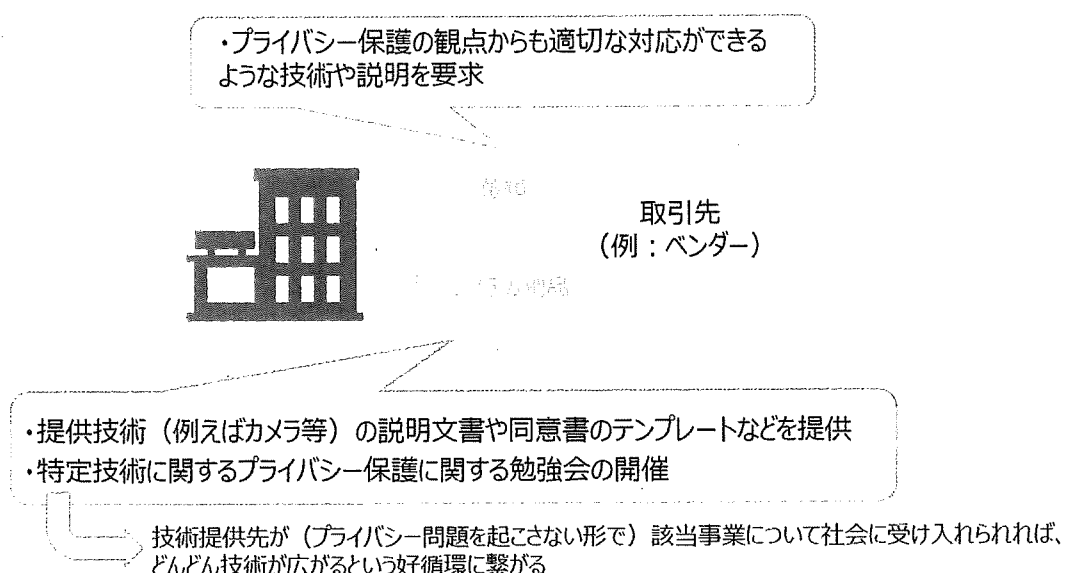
・プライバシー保護の観点からも適切な対応ができるような技術や説明を要求

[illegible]

取引先
（例：ベンダー）

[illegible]

・提供技術（例えばカメラ等）の説明文書や同意書のテンプレートなどを提供
・特定技術に関するプライバシー保護に関する勉強会の開催

技術提供先が（プライバシー問題を起こさない形で）該当事業について社会に受け入れられれば、どんどん技術が広がるという好循環に繋がる